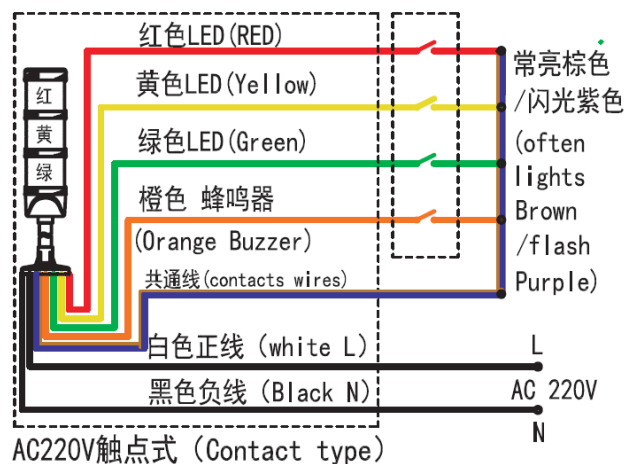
红色LED(RED)

黄色LED(Yellow)

绿色LED(Green)

橙色 蜂鸣器

(Orange Buzzer)

共通线(contacts wires)

白色正线 (white L)

黑色负线 (Black N)

AC220V触点式 (Contact type)

红

黄

绿

常亮棕色 /闪光紫色

(often lights Brown /flash Purple)

L

AC 220V

N